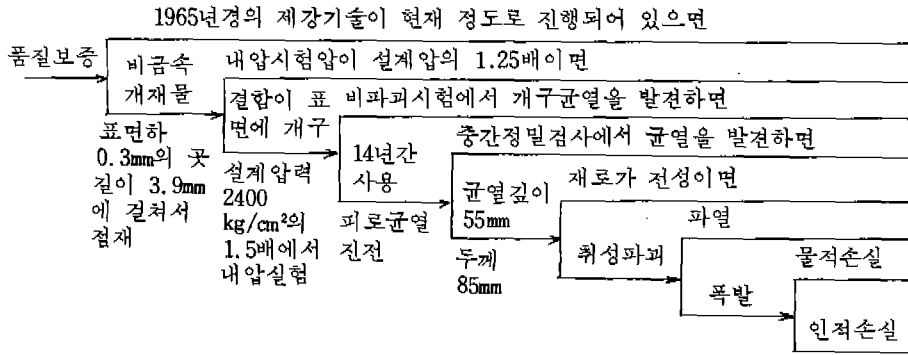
1965년경의 제강기술이 현재 정도로 진행되어 있으면

품질보증

비금속 개재물

내압시험압이 설계압의 1.25배이면

결함이 표면에 개구

비파괴시험에서 개구균열을 발견하면

표면하 0.3㎜의 곳 길이 3.9㎜에 걸쳐서 점재

설계압력 2400 kg/cm²의 1.5배에서 내압실험

14년간 사용

피로균열 진전

중간정밀검사에서 균열을 발견하면

균열깊이 55㎜

두께 85㎜

재료가 전성이면

파열

취성파괴

물적손실

폭발

인적손실